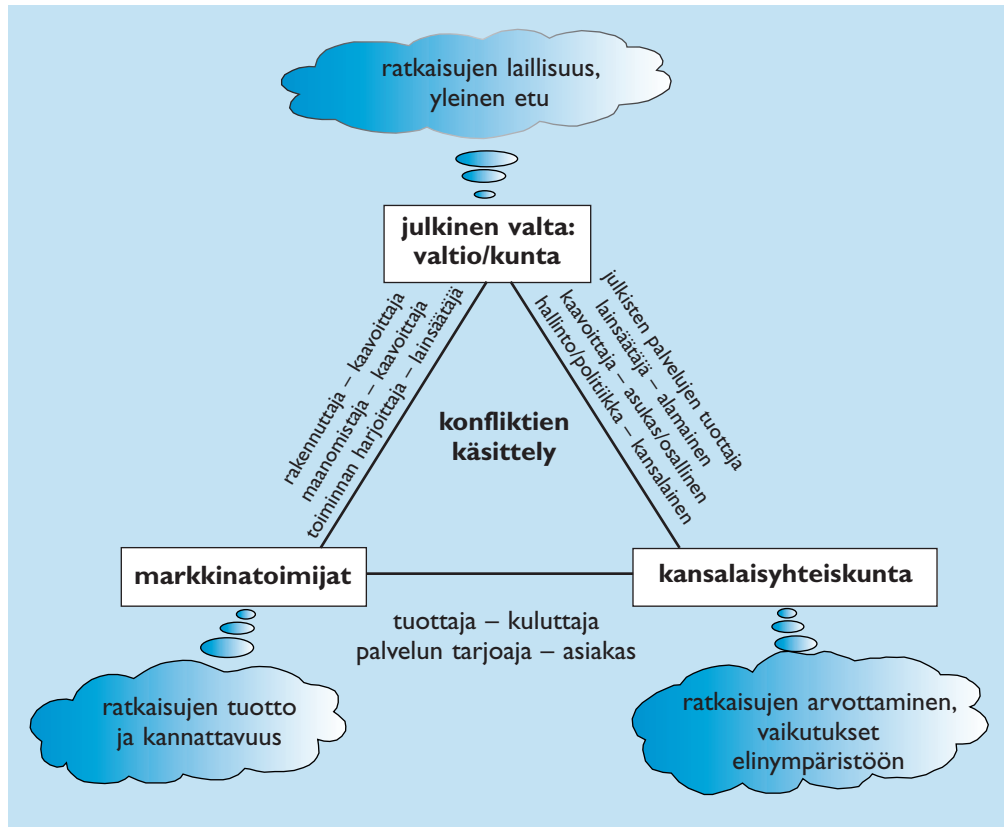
ratkaisujen laillisuus, yleinen etu

julkinen valta: valtio/kunta

rakennuttaja – kaavoittaja
maanomistaja – kaavoittaja
toiminnan harjoittaja – lainsäätäjä

julkisten palvelujen tuottaja
lainsäätäjä – alamainen
kaavoittaja – asukas/osallinen
hallinto/politiikka – kansalainen

konfliktien käsittely

markkinatoimijat

kansalaisyhteiskunta

tuottaja – kuluttaja
palvelun tarjoaja – asiakas

ratkaisujen tuotto ja kannattavuus

ratkaisujen arvottaminen, vaikutukset elinympäristöön